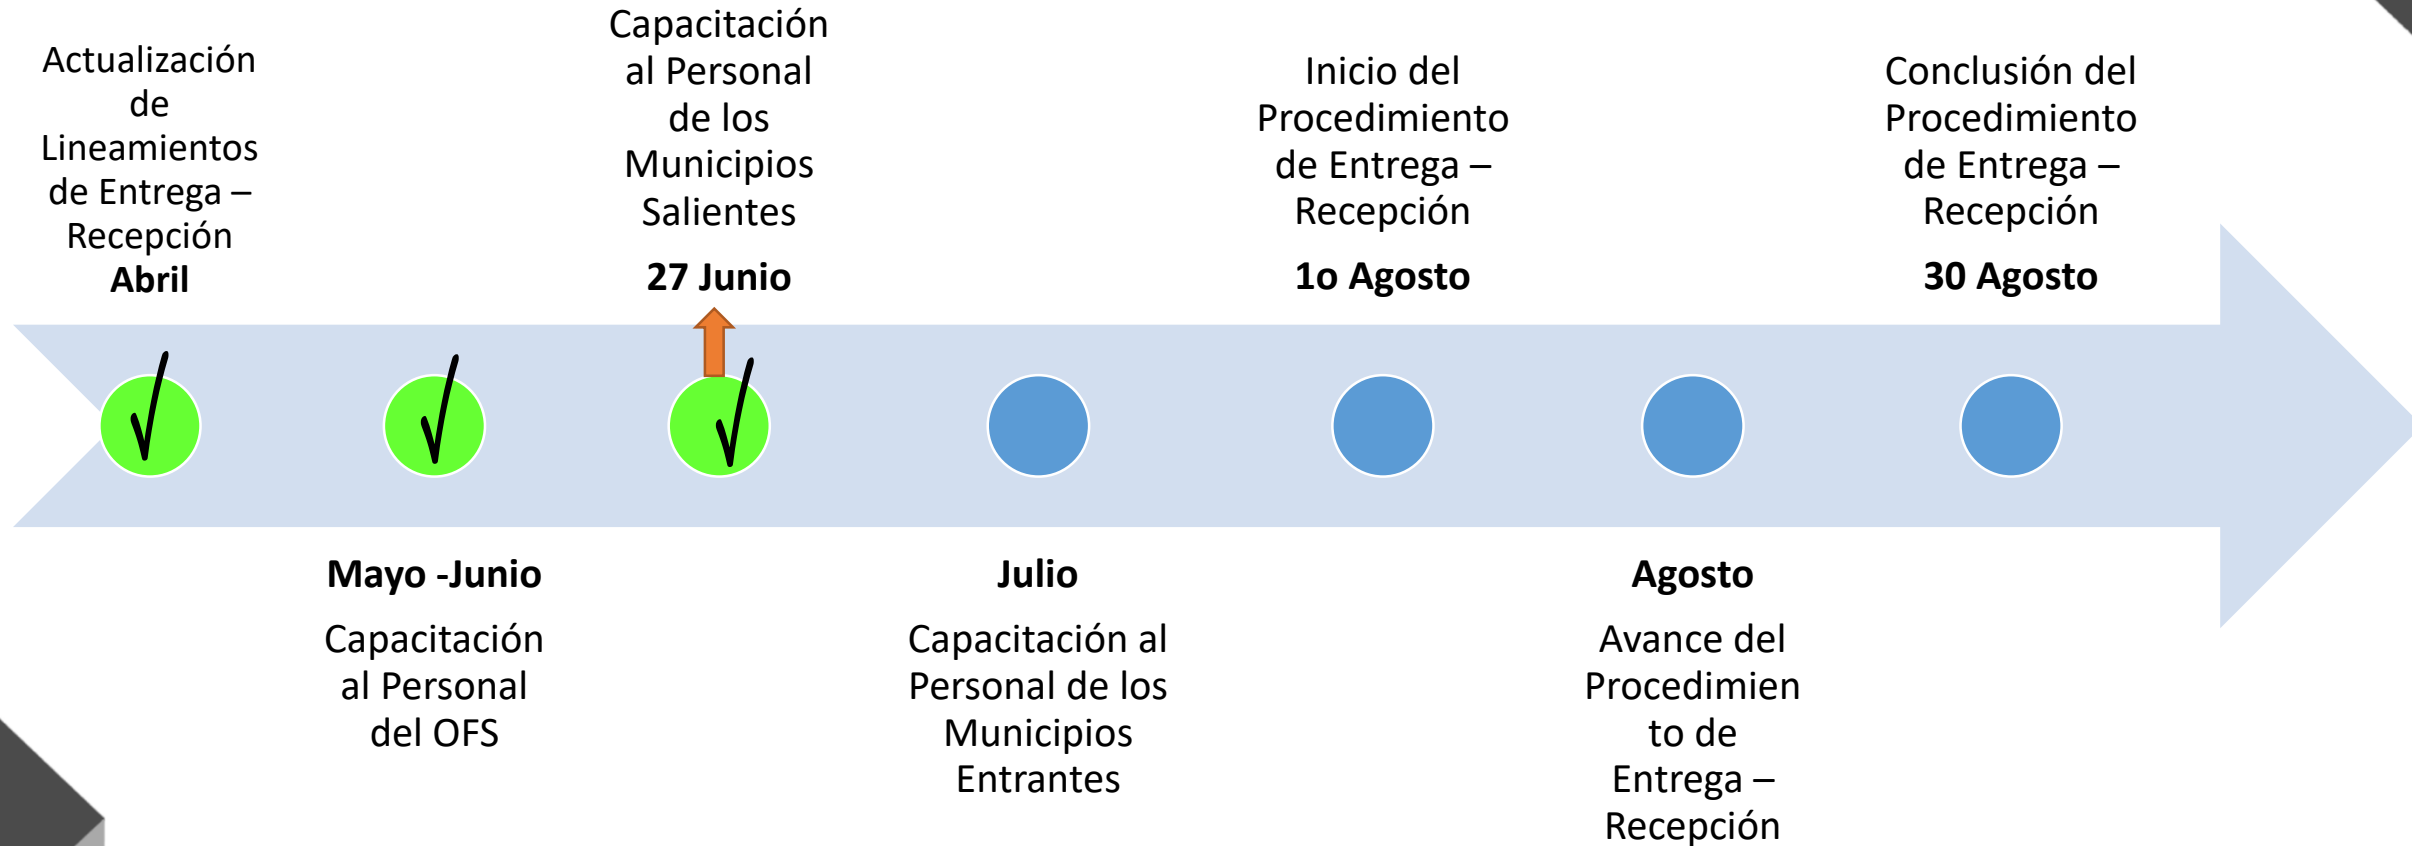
Actualización de Lineamientos de Entrega – Recepción
**Abril**

Capacitación al Personal de los Municipios Salientes
**27 Junio**

Inicio del Procedimiento de Entrega – Recepción
**1o Agosto**

Conclusión del Procedimiento de Entrega – Recepción
**30 Agosto**

$\surd$

$\surd$

$\surd$

**Mayo -Junio**
Capacitación al Personal del OFS

**Julio**
Capacitación al Personal de los Municipios Entrantes

**Agosto**
Avance del Procedimiento de Entrega – Recepción